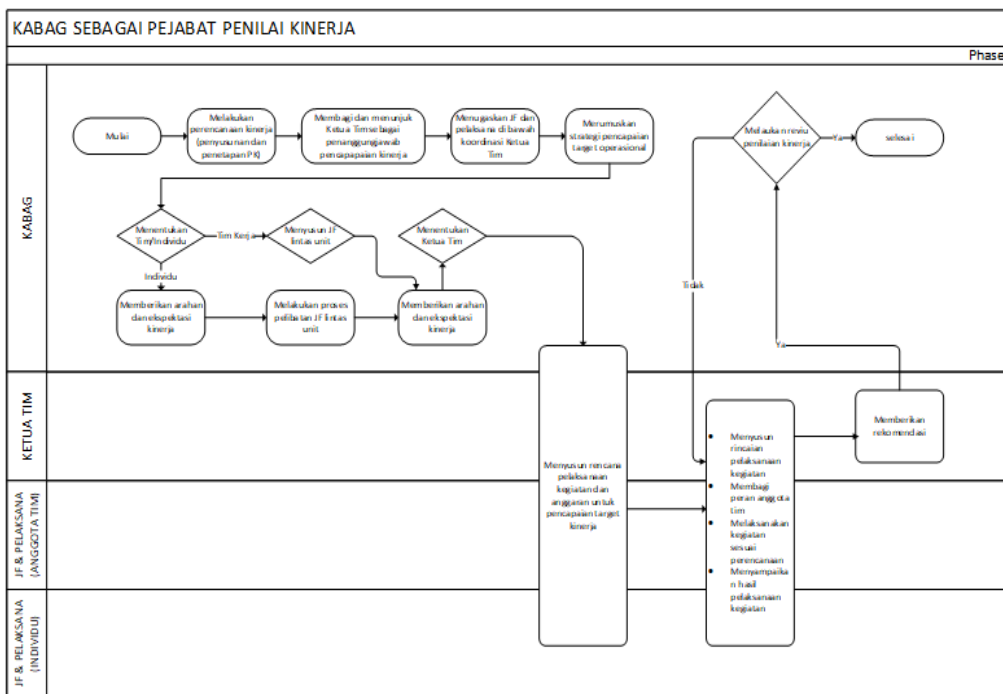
KABAG SEBAGAI PEJABAT PENILAI KINERJA

Phase

KABAG

Mulai

Melakukan perencanaan kinerja (penyusunan dan penetapan PK)

Membagi dan menunjuk Ketua Tim sebagai penanggungjawab pencapaian kinerja

Menugaskan JF dan pelaksana di bawah koordinasi Ketua Tim

Merumuskan strategi pencapaian target operasional

Melakukan reviu penilaian kinerja

Ya

selesai

Menentukan Tim/Individu

Tim Kerja

Menyusun JF lintas unit

Menentukan Ketua Tim

Individu

Memberikan arahan dan ekspektasi kinerja

Melakukan proses pelibatan JF lintas unit

Memberikan arahan dan ekspektasi kinerja

Tidak

Ya

KETUA TIM

Menyusun rencana pelaksanaan kegiatan dan anggaran untuk pencapaian target kinerja

- Menyusun rincian pelaksanaan kegiatan
- Membagi peran anggota tim
- Melaksanakan kegiatan sesuai perencanaan
- Menyampaikan hasil pelaksanaan kegiatan

Memberikan rekomendasi

JF & PELAKSANA (ANGGOTA TIM)

JF & PELAKSANA (INDIVIDU)